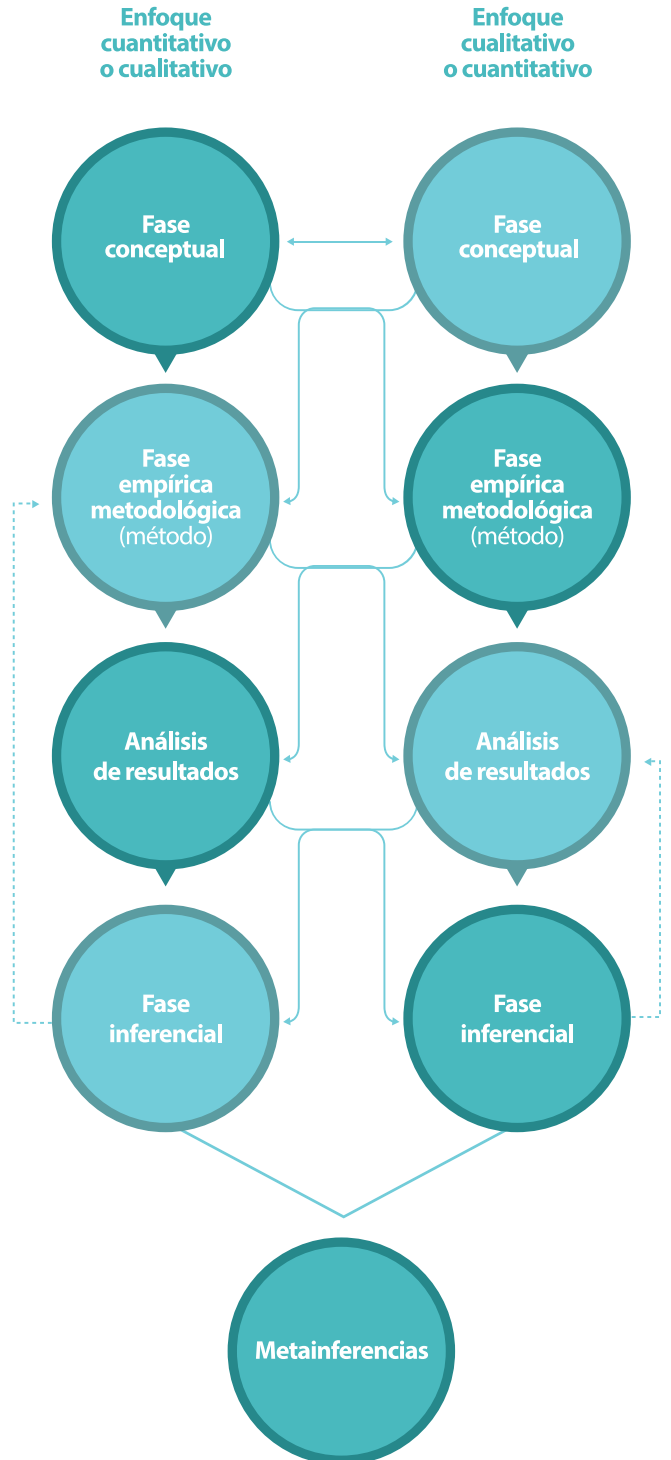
Enfoque cuantitativo o cualitativo

Enfoque cualitativo o cuantitativo

Fase conceptual

Fase conceptual

Fase empírica metodológica (método)

Fase empírica metodológica (método)

Análisis de resultados

Análisis de resultados

Fase inferencial

Fase inferencial

Metainferencias